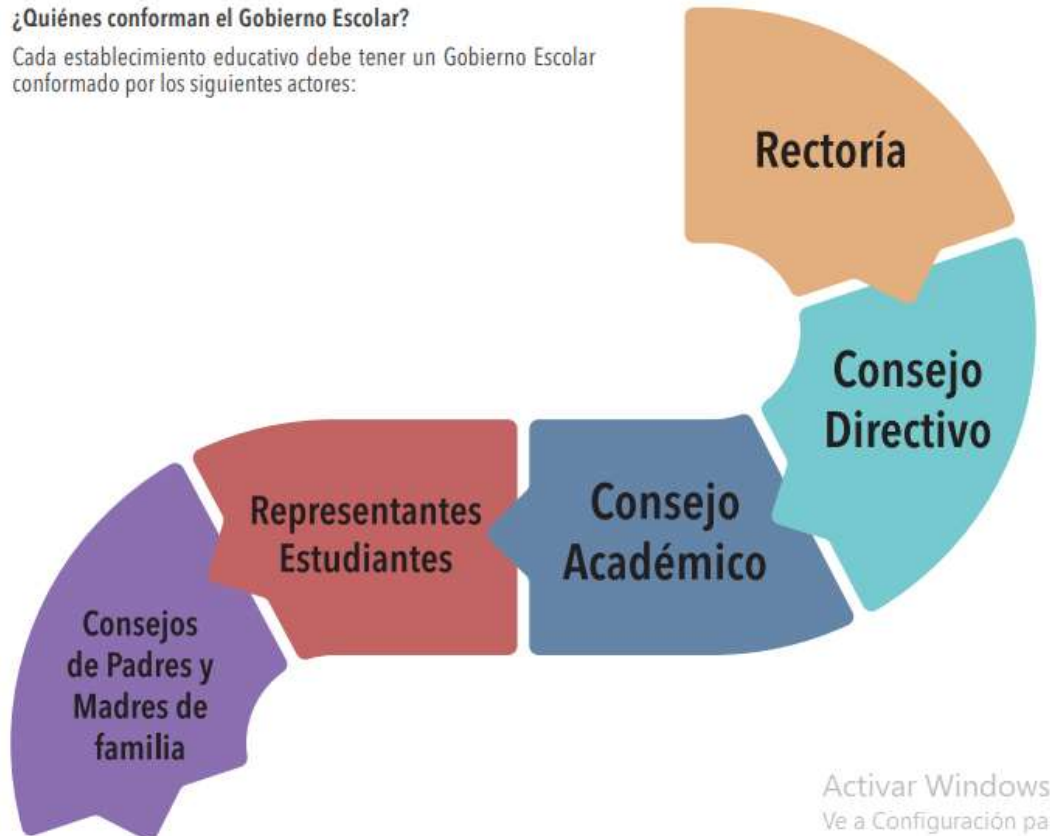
¿Quiénes conforman el Gobierno Escolar?

Cada establecimiento educativo debe tener un Gobierno Escolar conformado por los siguientes actores:

Rectoría

Consejo Directivo

Consejo Académico

Representantes Estudiantes

Consejos de Padres y Madres de familia

Activar Windows
Ve a Configuración pa